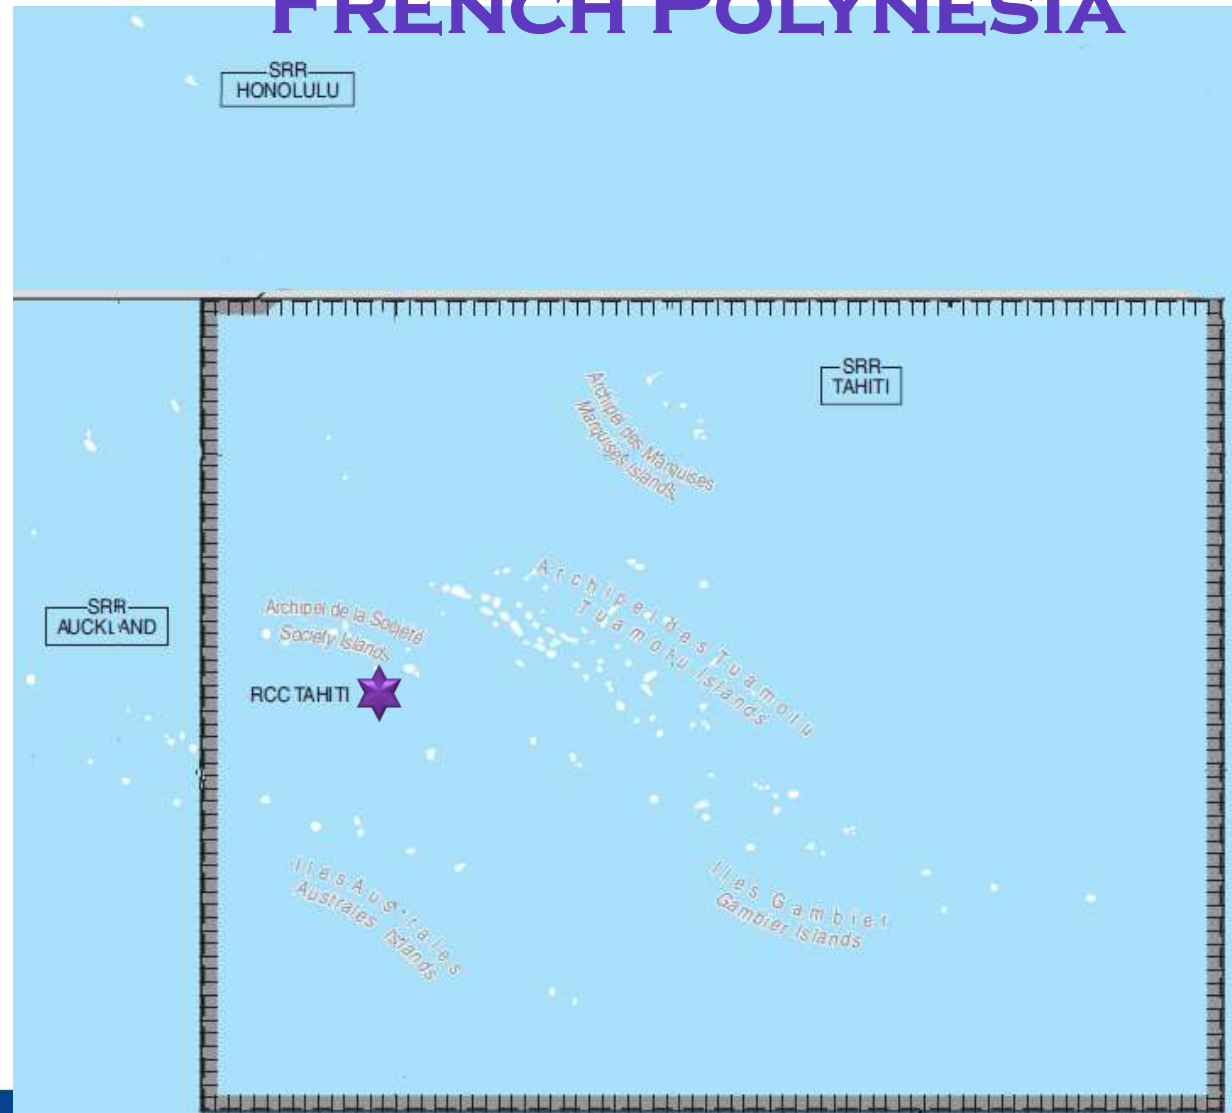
FRENCH POLYNESIA

SRR
HONOLULU

SRR
TAHITI

Archipel des Marquises
Marquises Islands

Archipel des Tuamotu
Tuamotu Islands

SRR
AUCKLAND

Archipel de la Société
Society Islands

RCC TAHITI

Iles Australes
Australes Islands

Iles Gambier
Gambier Islands